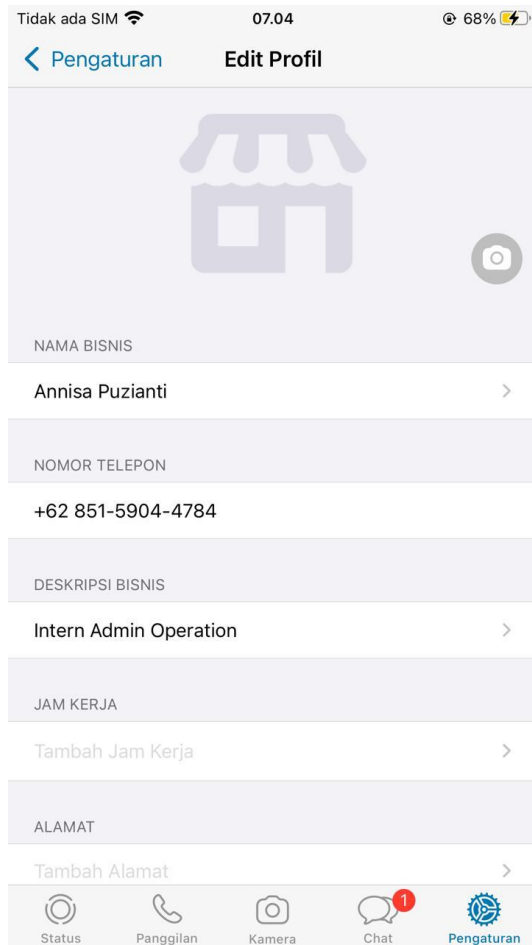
Tidak ada SIM 07.04 68%

Pengaturan Edit Profil

NAMA BISNIS

Annisa Puzianti

NOMOR TELEPON

+62 851-5904-4784

DESKRIPSI BISNIS

Intern Admin Operation

JAM KERJA

Tambah Jam Kerja

ALAMAT

Tambah Alamat

Status Panggilan Kamera 1 Chat Pengaturan